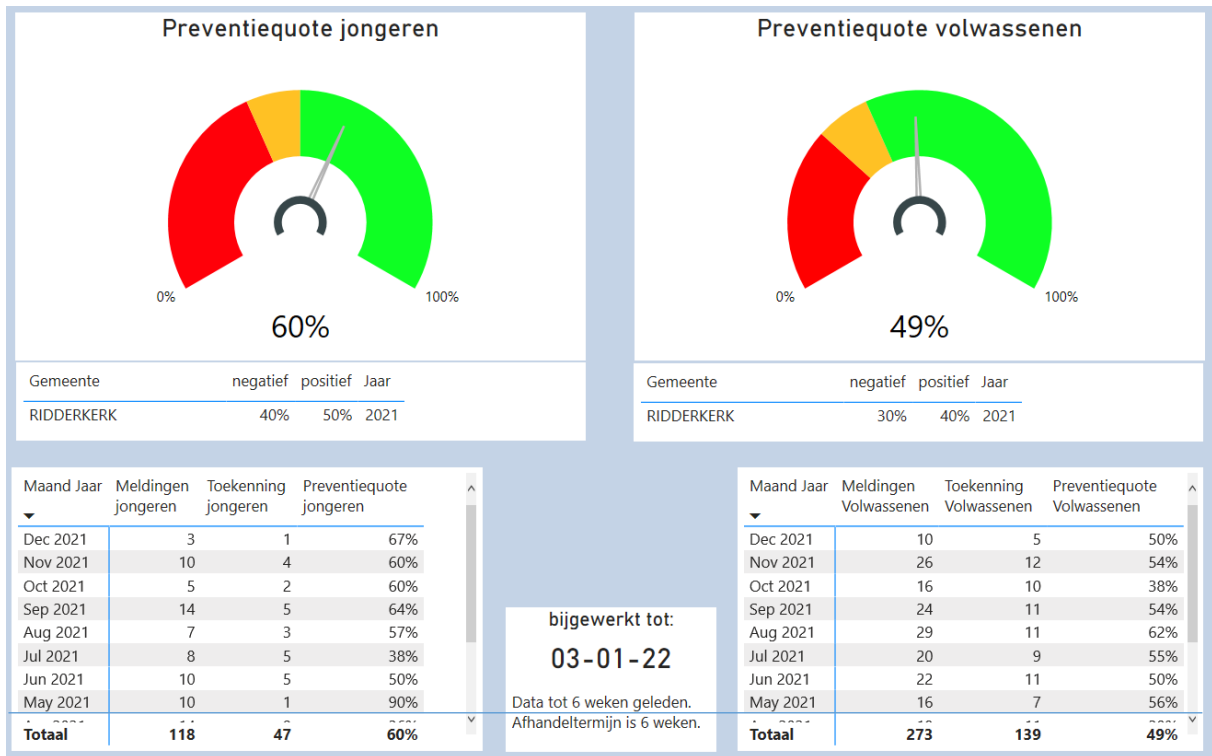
Preventiequote jongeren

0%

100%

60%

| Gemeente | negatief | positief | Jaar |
|---|---|---|---|
| RIDDERKERK | 40% | 50% | 2021 |

Preventiequote volwassenen

0%

100%

49%

| Gemeente | negatief | positief | Jaar |
|---|---|---|---|
| RIDDERKERK | 30% | 40% | 2021 |

| Maand Jaar | Meldingen jongeren | Toekenning jongeren | Preventiequote jongeren |
|---|---|---|---|
| Dec 2021 | 3 | 1 | 67% |
| Nov 2021 | 10 | 4 | 60% |
| Oct 2021 | 5 | 2 | 60% |
| Sep 2021 | 14 | 5 | 64% |
| Aug 2021 | 7 | 3 | 57% |
| Jul 2021 | 8 | 5 | 38% |
| Jun 2021 | 10 | 5 | 50% |
| May 2021 | 10 | 1 | 90% |
| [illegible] | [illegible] | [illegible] | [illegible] |
| Totaal | 118 | 47 | 60% |

bijgewerkt tot:

03-01-22

Data tot 6 weken geleden. Afhandeltermijn is 6 weken.

| Maand Jaar | Meldingen Volwassenen | Toekenning Volwassenen | Preventiequote Volwassenen |
|---|---|---|---|
| Dec 2021 | 10 | 5 | 50% |
| Nov 2021 | 26 | 12 | 54% |
| Oct 2021 | 16 | 10 | 38% |
| Sep 2021 | 24 | 11 | 54% |
| Aug 2021 | 29 | 11 | 62% |
| Jul 2021 | 20 | 9 | 55% |
| Jun 2021 | 22 | 11 | 50% |
| May 2021 | 16 | 7 | 56% |
| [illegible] | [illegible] | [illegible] | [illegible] |
| Totaal | 273 | 139 | 49% |